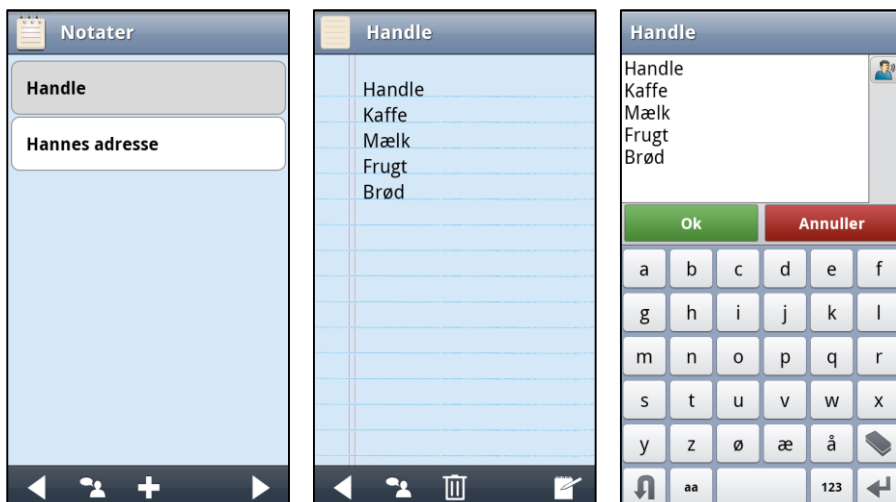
Notater

Handle

Hannes adresse

Handle

Handle
Kaffe
Mælk
Frugt
Brød

Handle

Handle
Kaffe
Mælk
Frugt
Brød

Ok

Annuller

| a | b | c | d | e | f |
|---|---|---|---|---|---|
| g | h | i | j | k | l |
| m | n | o | p | q | r |
| s | t | u | v | w | x |
| y | z | ø | æ | å | |
| | aa | | | 123 | |